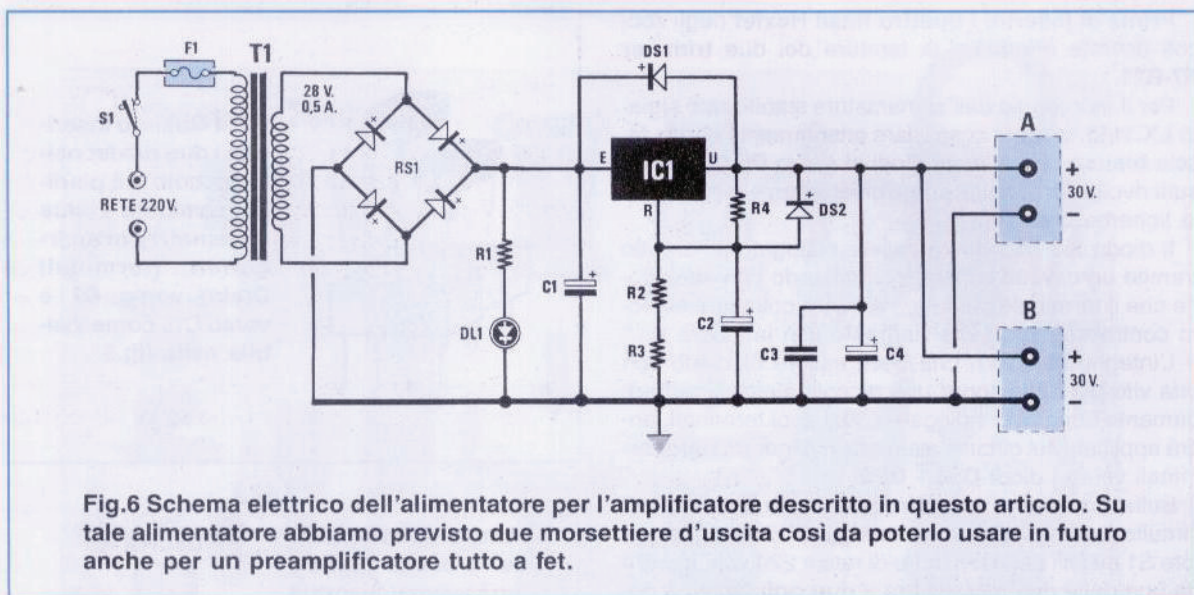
F1
T1
S1
RETE 220V.
28 V.
0,5 A.
RS1
R1
DL1
C1
DS1
E
IC1
U
R
R4
DS2
R2
R3
C2
C3
C4
A
+
30 V.
–
B
+
30 V.

Fig.6 Schema elettrico dell'alimentatore per l'amplificatore descritto in questo articolo. Su tale alimentatore abbiamo previsto due morsettiere d'uscita così da poterlo usare in futuro anche per un preamplificatore tutto a fet.